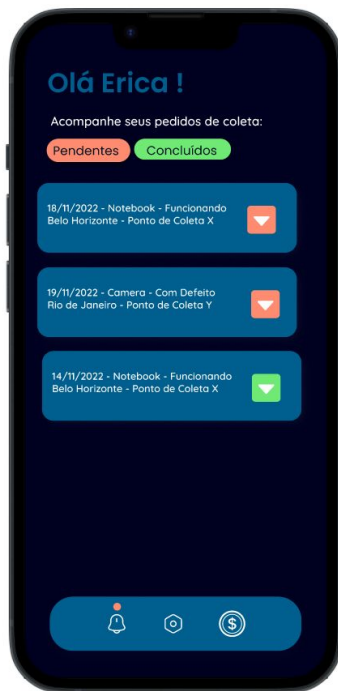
Olá Erica !

Acompanhe seus pedidos de coleta:

Pendentes Concluídos

18/11/2022 - Notebook - Funcionando
Belo Horizonte - Ponto de Coleta X

19/11/2022 - Camera - Com Defeito
Rio de Janeiro - Ponto de Coleta Y

14/11/2022 - Notebook - Funcionando
Belo Horizonte - Ponto de Coleta X